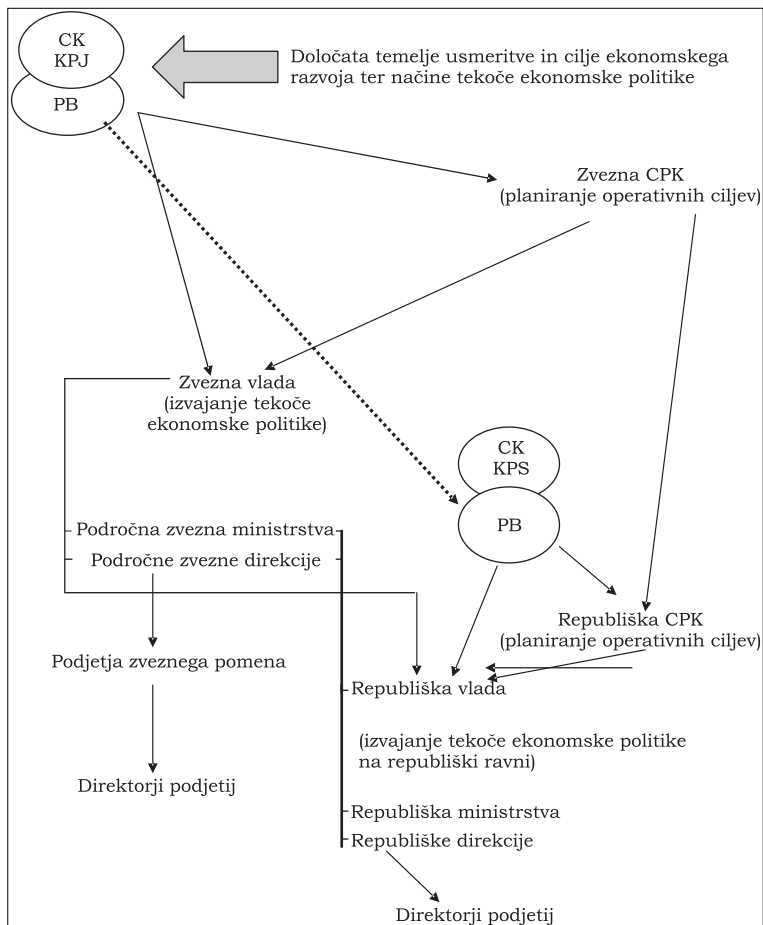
CK
KPJ

PB

Določata temelje usmeritve in cilje ekonomskega razvoja ter načine tekoče ekonomske politike

Zvezna CPK
(planiranje operativnih ciljev)

Zvezna vlada
(izvajanje tekoče ekonomske politike)

CK
KPS

PB

Področna zvezna ministrstva
Področne zvezne direkcije

Republiška CPK
(planiranje operativnih ciljev)

Podjetja zveznega pomena

Republiška vlada

(izvajanje tekoče ekonomske politike na republiški ravni)

Direktorji podjetij

Republiška ministrstva
Republiške direkcije

Direktorji podjetij